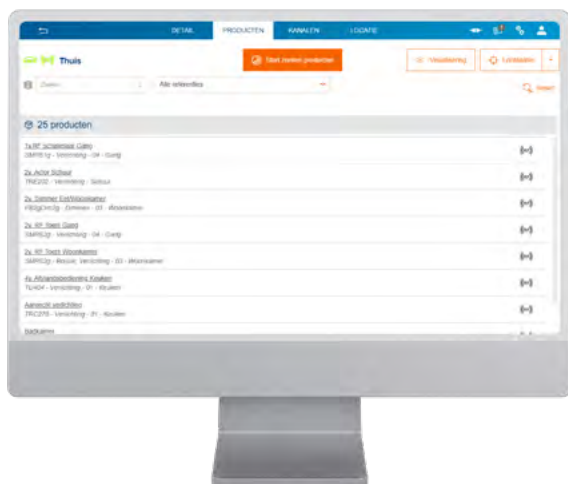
DETAIL PRODUCTEN KANALEN LOCATIE

Thuis

Start zoeken producten

Visualisering

Locaties

Zoeken

Alle selecties

Reset

25 producten

1x RF Schakelaar Gang
SMR51p - Verlichting - 04 - Gang

2x Actor Schuur
TRE202 - Verlichting - Schuur

2x Dimmer Eet/Woonkamer
RBDgDim2p - Dimmen - 03 - Woonkamer

2x RF Stam Gang
SMRE2p - Verlichting - 04 - Gang

2x RF Touch Woonkamer
SMRT2p - Beouw, Verlichting - 03 - Woonkamer

4x Afstandsbediening Keuken
TLI404 - Verlichting - 01 - Keuken

Aanwezig verlichten
TRC270 - Verlichting - 01 - Keuken

Badkamer